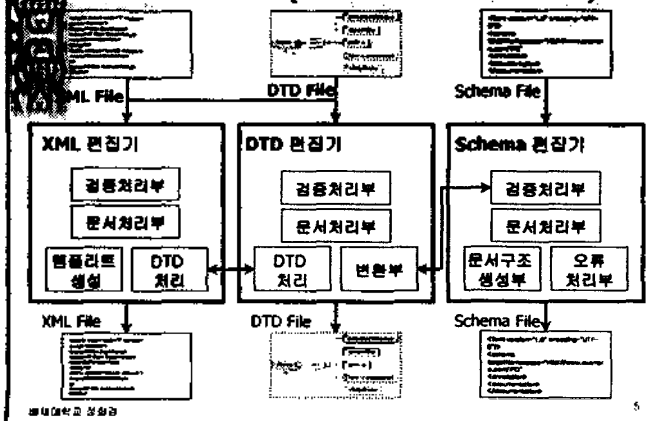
XML File

DTD File

Schema File

XML 편집기

검증처리부

문서처리부

템플리트 생성

DTD 처리

DTD 편집기

검증처리부

문서처리부

DTD 처리

변환부

Schema 편집기

검증처리부

문서처리부

문서구조 생성부

오류 처리부

XML File

DTD File

Schema File

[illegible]

5